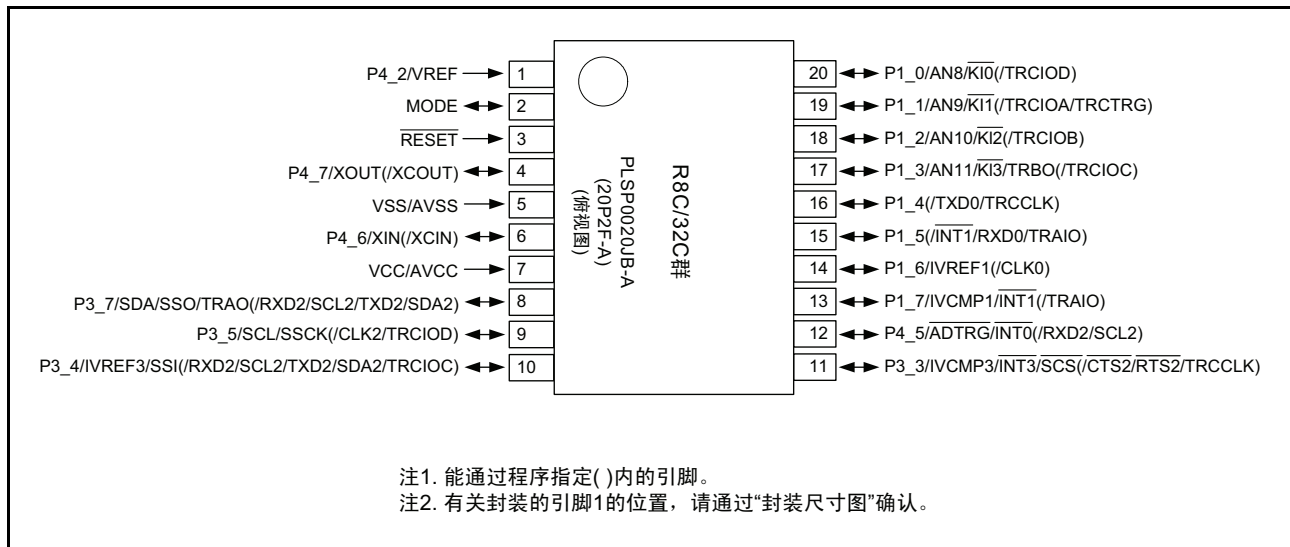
P4_2/VREF 1
MODE 2
$\overline{RESET}$ 3
P4_7/XOUT(/XCOUT) 4
VSS/AVSS 5
P4_6/XIN(/XCIN) 6
VCC/AVCC 7
P3_7/SDA/SSO/TRAO(/RXD2/SCL2/TXD2/SDA2) 8
P3_5/SCL/SSCK(/CLK2/TRCIOD) 9
P3_4/IVREF3/SSI(/RXD2/SCL2/TXD2/SDA2/TRCIOC) 10

R8C/32C群
PLSP0020JB-A
(20P2F-A)
(俯视图)

20 P1_0/AN8/$\overline{KI0}$(/TRCIOD)
19 P1_1/AN9/$\overline{KI1}$(/TRCIOA/TRCTRG)
18 P1_2/AN10/$\overline{KI2}$(/TRCIOB)
17 P1_3/AN11/$\overline{KI3}$/TRBO(/TRCIOC)
16 P1_4(/TXD0/TRCCLK)
15 P1_5(/$\overline{INT1}$/RXD0/TRAIO)
14 P1_6/IVREF1(/CLK0)
13 P1_7/IVCMP1/$\overline{INT1}$(/TRAIO)
12 P4_5/$\overline{ADTRG}$/$\overline{INT0}$(/RXD2/SCL2)
11 P3_3/IVCMP3/$\overline{INT3}$/$\overline{SCS}$(/$\overline{CTS2}$/$\overline{RTS2}$/TRCCLK)

注1. 能通过程序指定( )内的引脚。
注2. 有关封装的引脚1的位置，请通过“封装尺寸图”确认。